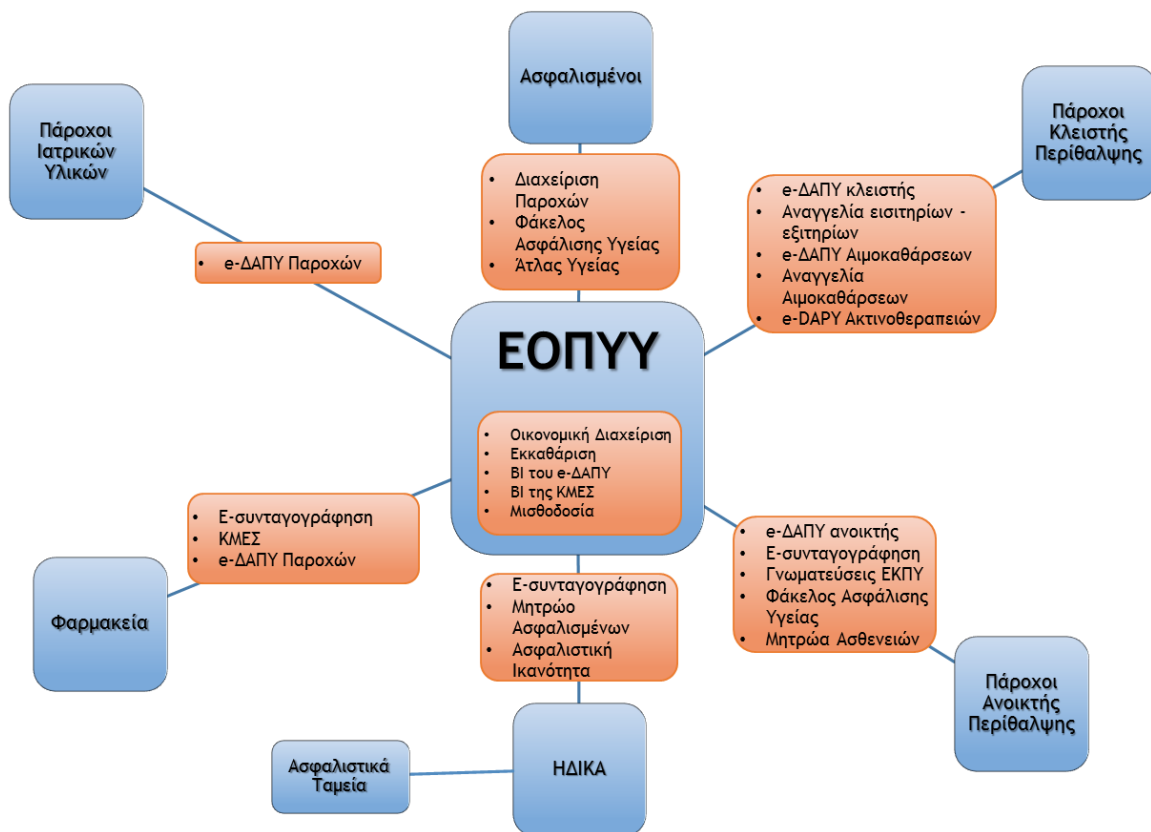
Ασφαλισμένοι

Πάροχοι Ιατρικών Υλικών

Πάροχοι Κλειστής Περίθαλψης

- Διαχείριση Παροχών
- Φάκελος Ασφάλισης Υγείας
- Άτλας Υγείας

- e-ΔΑΠΥ Παροχών

- e-ΔΑΠΥ κλειστής
- Αναγγελία εισιτηρίων - εξιτηρίων
- e-ΔΑΠΥ Αιμοκαθάρσεων
- Αναγγελία Αιμοκαθάρσεων
- e-DAPY Ακτινοθεραπειών

ΕΟΠΥΥ

- Οικονομική Διαχείριση
- Εκκαθάριση
- BI του e-ΔΑΠΥ
- BI της ΚΜΕΣ
- Μισθοδοσία

- Ε-συνταγογράφηση
- ΚΜΕΣ
- e-ΔΑΠΥ Παροχών

- e-ΔΑΠΥ ανοικτής
- Ε-συνταγογράφηση
- Γνωματεύσεις ΕΚΠΥ
- Φάκελος Ασφάλισης Υγείας
- Μητρώα Ασθενειών

Φαρμακεία

- Ε-συνταγογράφηση
- Μητρώο Ασφαλισμένων
- Ασφαλιστική Ικανότητα

Πάροχοι Ανοικτής Περίθαλψης

Ασφαλιστικά Ταμεία

ΗΔΙΚΑ